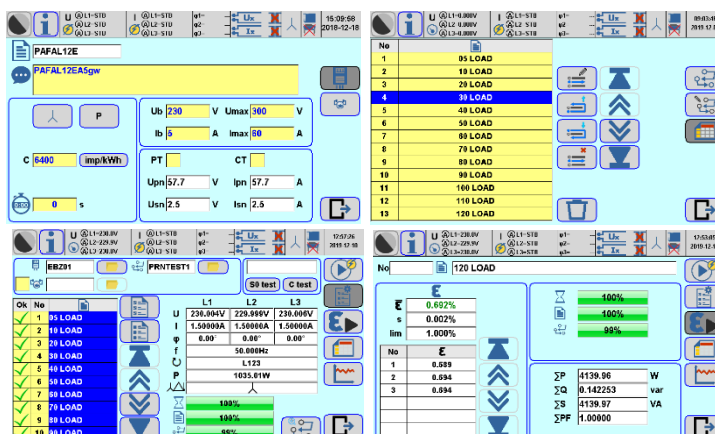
U L1=STD L2=STD L3=STD
I L1=STD L2=STD L3=STD
φ1- φ2- φ3-
Ux Ix
15:09:58 2018-12-18

PAFAL12E
PAFAL12EA5gw

P
Ub 230 V Umax 300 V
Ib 5 A Imax 60 A
C 6400 imp/kWh
PT CT
Upn 57.7 V Ipn 57.7 A
Usn 2.5 V Isn 2.5 A
0 s

U L1=0.000V L2=0.000V L3=0.000V
I L1=STD L2=STD L3=STD
φ1- φ2- φ3-
Ux Ix
09:03:0 2019.12.1

| No | |
|---|---|
| 1 | 05 LOAD |
| 2 | 10 LOAD |
| 3 | 20 LOAD |
| 4 | 30 LOAD |
| 5 | 40 LOAD |
| 6 | 50 LOAD |
| 7 | 60 LOAD |
| 8 | 70 LOAD |
| 9 | 80 LOAD |
| 10 | 90 LOAD |
| 11 | 100 LOAD |
| 12 | 110 LOAD |
| 13 | 120 LOAD |

U L1=230.0V L2=229.9V L3=230.0V
I L1=STD L2=STD L3=STD
φ1- φ2- φ3-
Ux Ix
12:57:26 2019.12.18

EBZ01 PRNTEST1
S0 test C test

| Ok | No | |
|---|---|---|
| ✓ | 1 | 05 LOAD |
| ✓ | 2 | 10 LOAD |
| ✓ | 3 | 20 LOAD |
| ✓ | 4 | 30 LOAD |
| ✓ | 5 | 40 LOAD |
| ✓ | 6 | 50 LOAD |
| ✓ | 7 | 60 LOAD |
| ✓ | 8 | 70 LOAD |
| ✓ | 9 | 80 LOAD |

| | L1 | L2 | L3 |
|---|---|---|---|
| U | 230.004V | 229.999V | 230.006V |
| I | 1.50000A | 1.50000A | 1.50000A |
| φ | 0.00° | 0.00° | 0.00° |
| f | 50.000Hz | | |
| | L123 | | |
| P | 1035.01W | | |

100%
100%
99%

U L1=230.0V L2=229.9V L3=230.0V
I L1=STD L2=STD L3=STD
φ1- φ2- φ3-
Ux Ix
17:53:0 2019.12.1

No 120 LOAD

ε
ε̄ 0.692%
s 0.002%
lim 1.000%

| No | ε |
|---|---|
| 1 | 0.689 |
| 2 | 0.694 |
| 3 | 0.694 |

100%
100%
99%

∑P 4139.96 W
∑Q 0.142253 var
∑S 4139.97 VA
∑PF 1.00000